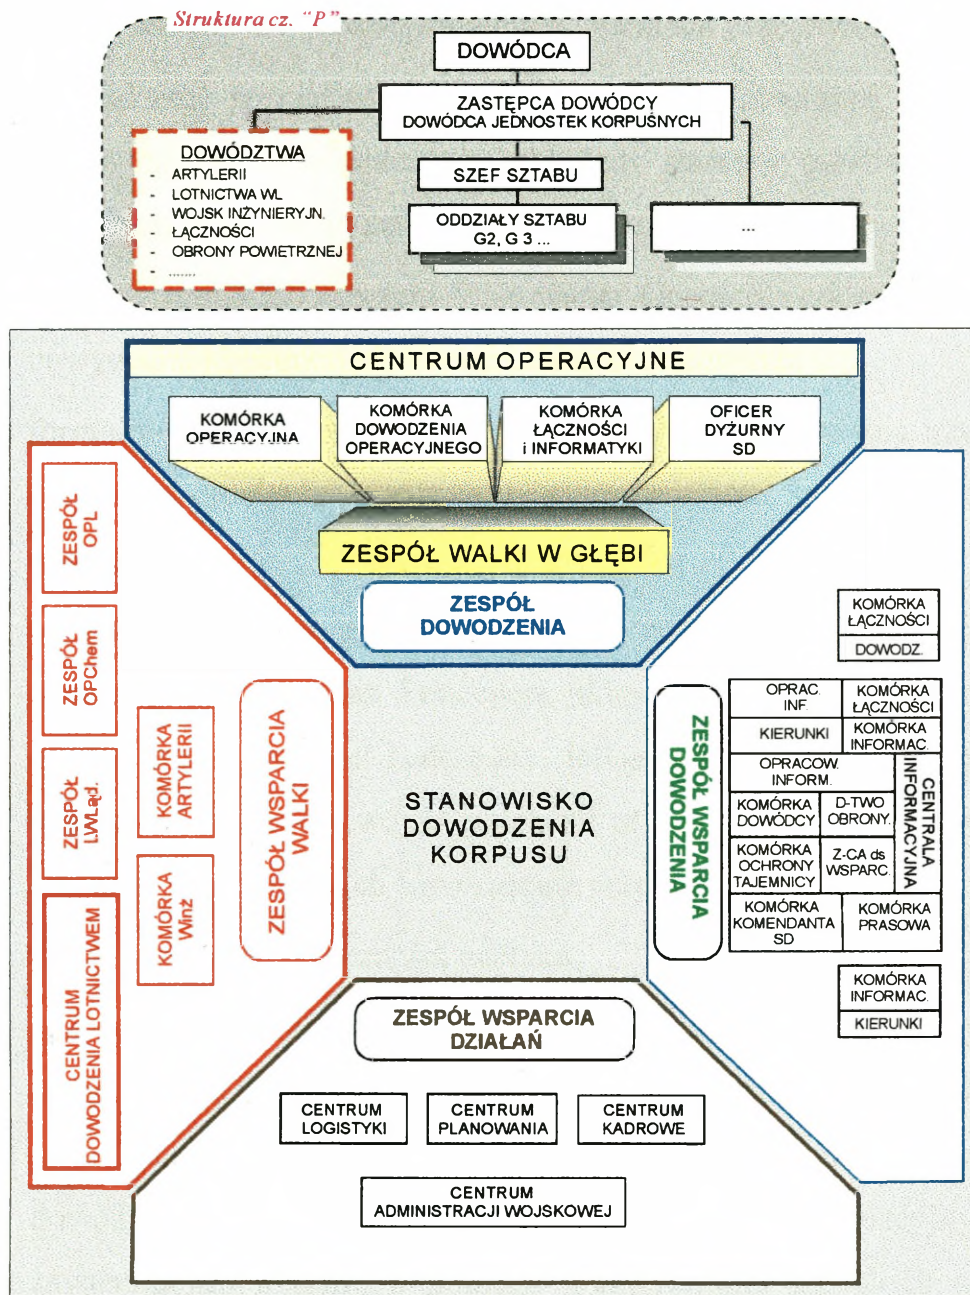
Struktura cz. "P"

DOWÓDCA

ZASTĘPCA DOWÓDCY
DOWÓDCA JEDNOSTEK KORPUŚNYCH

DOWÓDZTWA
- ARTYLERII
- LOTNICTWA WL
- WOJSK INŻYNIERYJN.
- ŁĄCZNOŚCI
- OBRONY POWIETRZNEJ
- ........

SZEF SZTABU

ODDZIAŁY SZTABU
G2, G 3 ...

...

CENTRUM OPERACYJNE

KOMÓRKA OPERACYJNA

KOMÓRKA DOWODZENIA OPERACYJNEGO

KOMÓRKA ŁĄCZNOŚCI i INFORMATYKI

OFICER DYŻURNY SD

ZESPÓŁ WALKI W GŁĘBI

ZESPÓŁ DOWODZENIA

ZESPÓŁ OPL

ZESPÓŁ OPChem

ZESPÓŁ LWLąd.

CENTRUM DOWODZENIA LOTNICTWEM

KOMÓRKA ARTYLERII

KOMÓRKA Winż

ZESPÓŁ WSPARCIA WALKI

STANOWISKO DOWODZENIA KORPUSU

ZESPÓŁ WSPARCIA DOWODZENIA

KOMÓRKA ŁĄCZNOŚCI

DOWODZ.

OPRAC. INF.

KOMÓRKA ŁĄCZNOŚCI

KIERUNKI

KOMÓRKA INFORMAC.

OPRACOW. INFORM.

CENTRALA INFORMACYJNA

KOMÓRKA DOWÓDCY

D-TWO OBRONY

KOMÓRKA OCHRONY TAJEMNICY

Z-CA ds WSPARC.

KOMÓRKA KOMENDANTA SD

KOMÓRKA PRASOWA

KOMÓRKA INFORMAC.

KIERUNKI

ZESPÓŁ WSPARCIA DZIAŁAŃ

CENTRUM LOGISTYKI

CENTRUM PLANOWANIA

CENTRUM KADROWE

CENTRUM ADMINISTRACJI WOJSKOWEJ